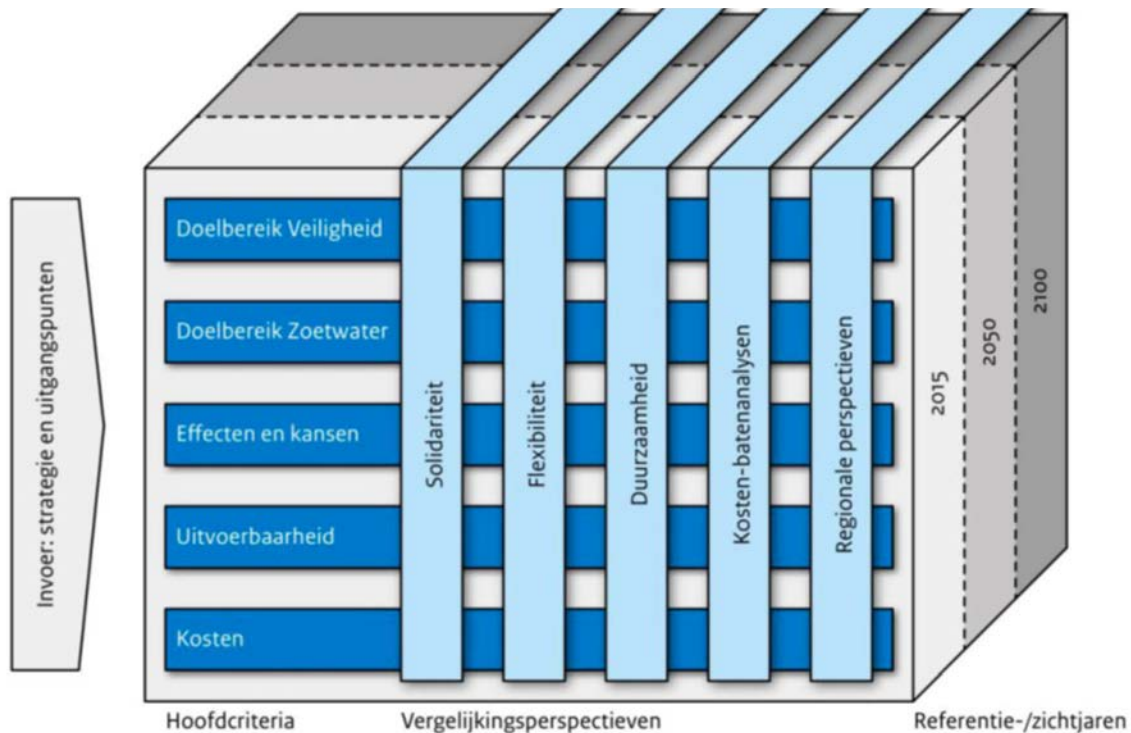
Invoer: strategie en uitgangspunten

Doelbereik Veiligheid

Doelbereik Zoetwater

Effecten en kansen

Uitvoerbaarheid

Kosten

Solidariteit

Flexibiliteit

Duurzaamheid

Kosten-batenanalysen

Regionale perspectieven

2015

2050

2100

Hoofdcriteria

Vergelijkingsperspectieven

Referentie-/zichtjaren